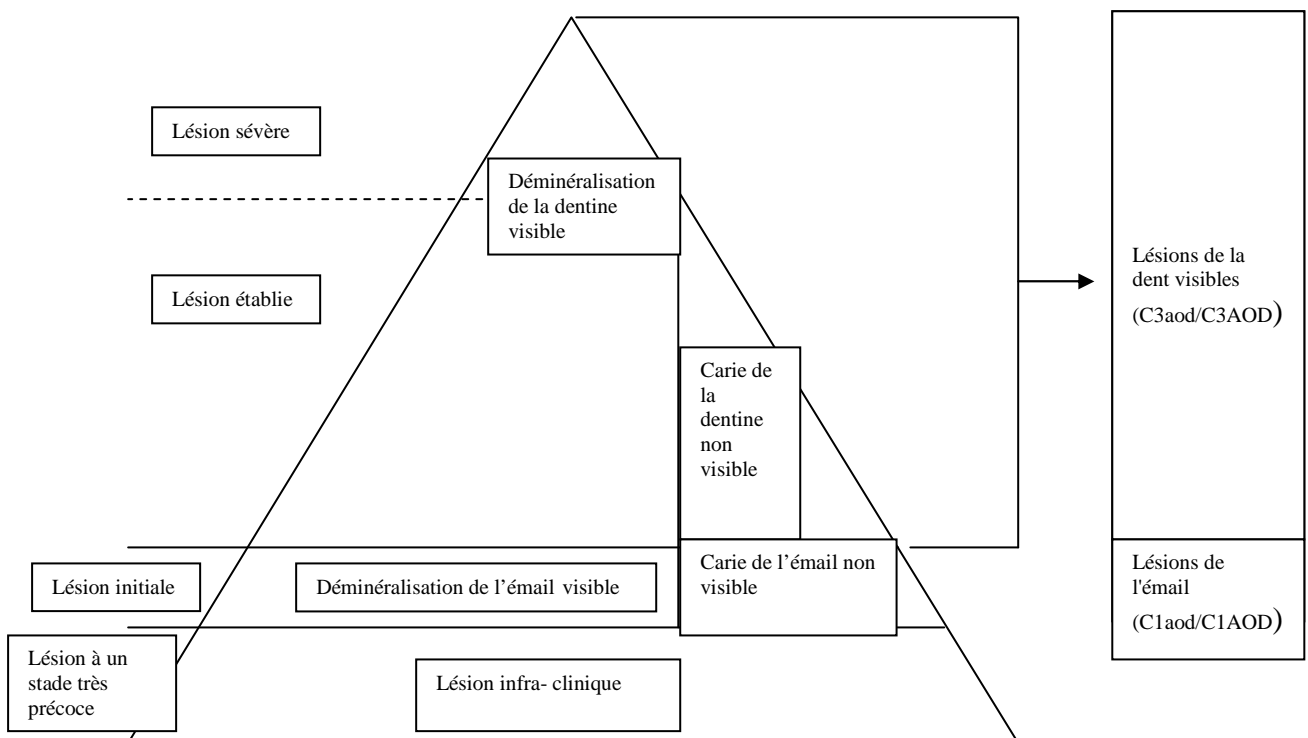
Lésion sévère

Déminéralisation de la dentine visible

Lésion établie

Lésions de la dent visibles (C3aod/C3AOD)

Carie de la dentine non visible

Lésion initiale

Déminéralisation de l'émail visible

Carie de l'émail non visible

Lésions de l'émail (C1aod/C1AOD)

Lésion à un stade très précoce

Lésion infra- clinique